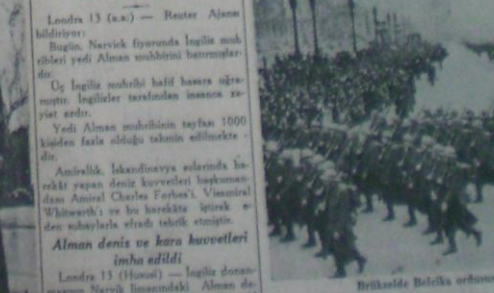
Londra 13 (a.a) — Reuter Ajansı bildiriyor:

Bugün, Narvick fiyorunda İngiliz muhripleri yedi Alman muhribini batırmışlardır.

Üç İngiliz muhribi hafif hasara uğramıştır. İngilizler tarafından insanca zayiat azdır.

Yedi Alman muhribinin tayfası 1000 kişiden fazla olduğu tahmin edilmekte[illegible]

Amirallık, İskandinavya sularında harekât yapan deniz kuvvetleri başkumandanı Amiral Charles Forbes'i, Viceamiral Whitworth'i ve bu harekâta iştirak eden subayları ayrıca tebrik etmiştir.

Alman deniz ve kara kuvvetleri imha edildi

Londra 13 (Hususî) — İngiliz donan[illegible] Narvik limanındaki Alman de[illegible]

Brüksel'de Belçika ordusu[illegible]